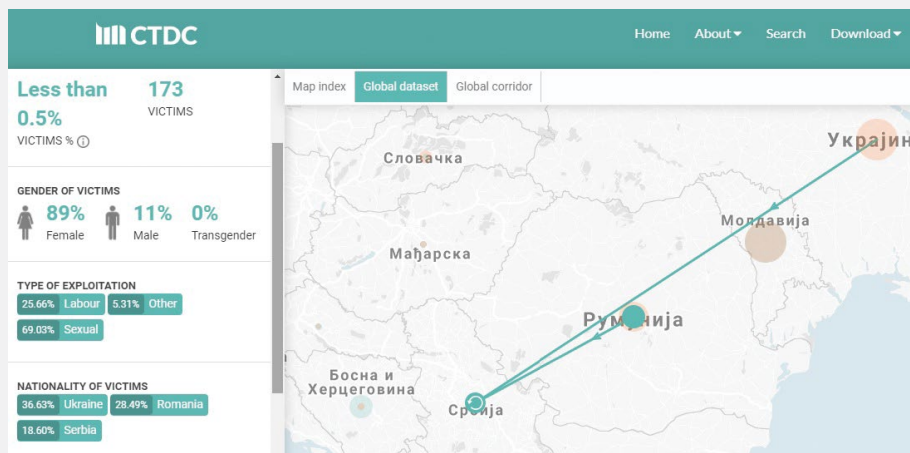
CTDC

Home About Search Download

Less than 0.5%
VICTIMS %

173
VICTIMS

GENDER OF VICTIMS
89% Female
11% Male
0% Transgender

TYPE OF EXPLOITATION
25.66% Labour
5.31% Other
69.03% Sexual

NATIONALITY OF VICTIMS
36.63% Ukraine
28.49% Romania
18.60% Serbia

Map index
Global dataset
Global corridor

Словачка
Украјин
Молдавија
Мађарска
Румунија
Босна и Херцеговина
Србија